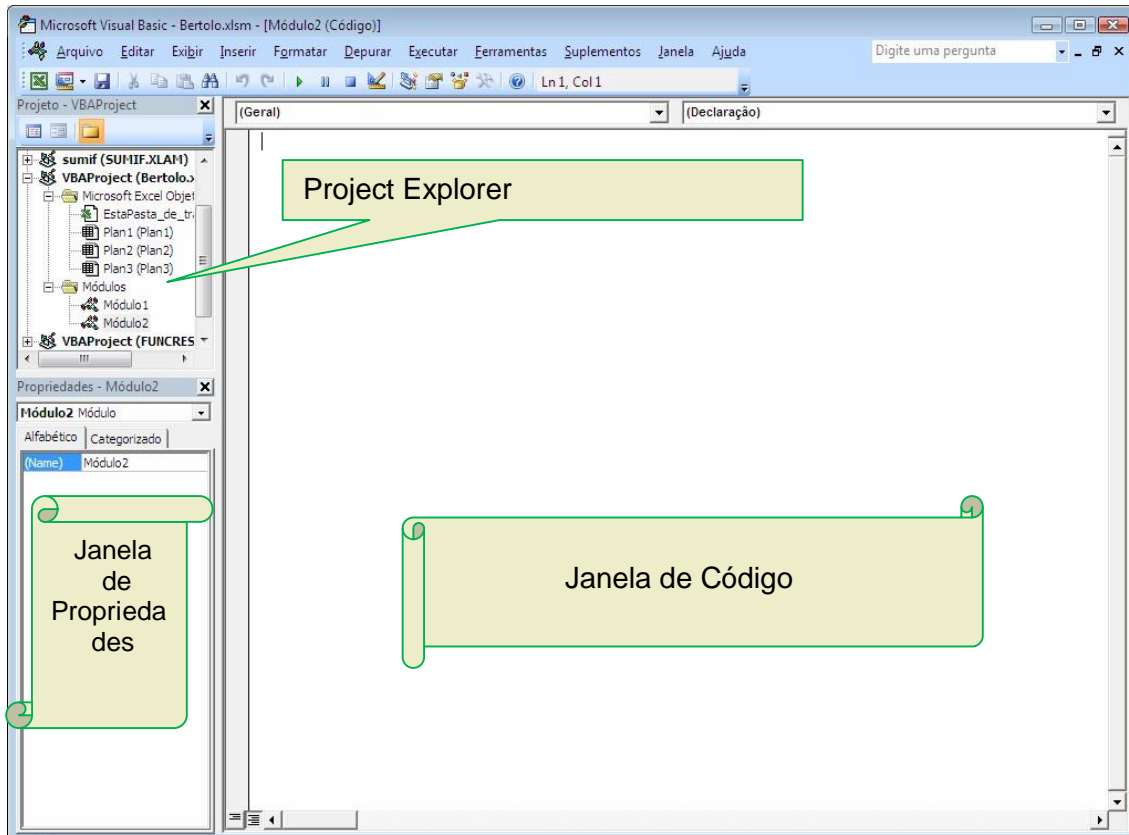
Microsoft Visual Basic - Bertolo.xlsm - [Módulo2 (Código)]

Arquivo Editar Exibir Inserir Formatar Depurar Executar Ferramentas Suplementos Janela Ajuda

Digite uma pergunta

Ln 1, Col 1

Projeto - VBAProject

sumif (SUMIF.XLAM)
VBAProject (Bertolo.x
Microsoft Excel Objet
EstaPasta_de_tr
Plan1 (Plan1)
Plan2 (Plan2)
Plan3 (Plan3)
Módulos
Módulo1
Módulo2
VBAProject (FUNCRES

Propriedades - Módulo2

Módulo2 Módulo

Alfabético Categorizado

(Name) Módulo2

(Geral)

(Declaração)

Project Explorer

Janela de Propriedades

Janela de Código